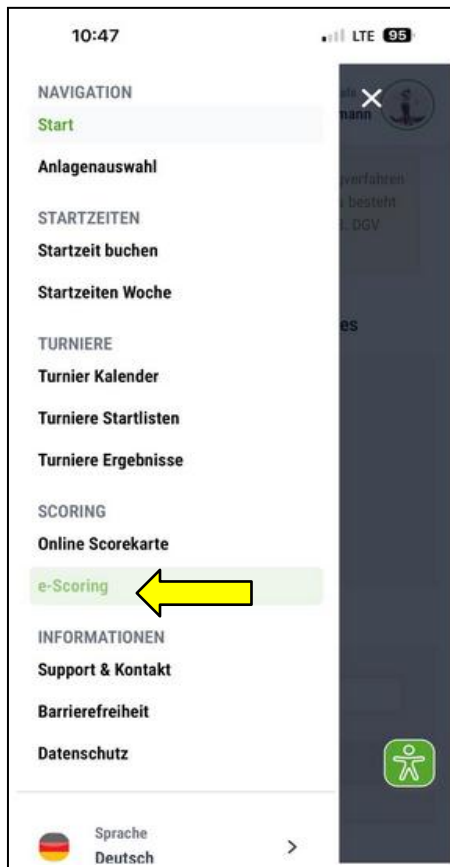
10:47 LTE 95

NAVIGATION
Start
Anlagenauswahl

STARTZEITEN
Startzeit buchen
Startzeiten Woche

TURNIERE
Turnier Kalender
Turniere Startlisten
Turniere Ergebnisse

SCORING
Online Scorekarte
e-Scoring

INFORMATIONEN
Support & Kontakt
Barrierefreiheit
Datenschutz

Sprache
Deutsch